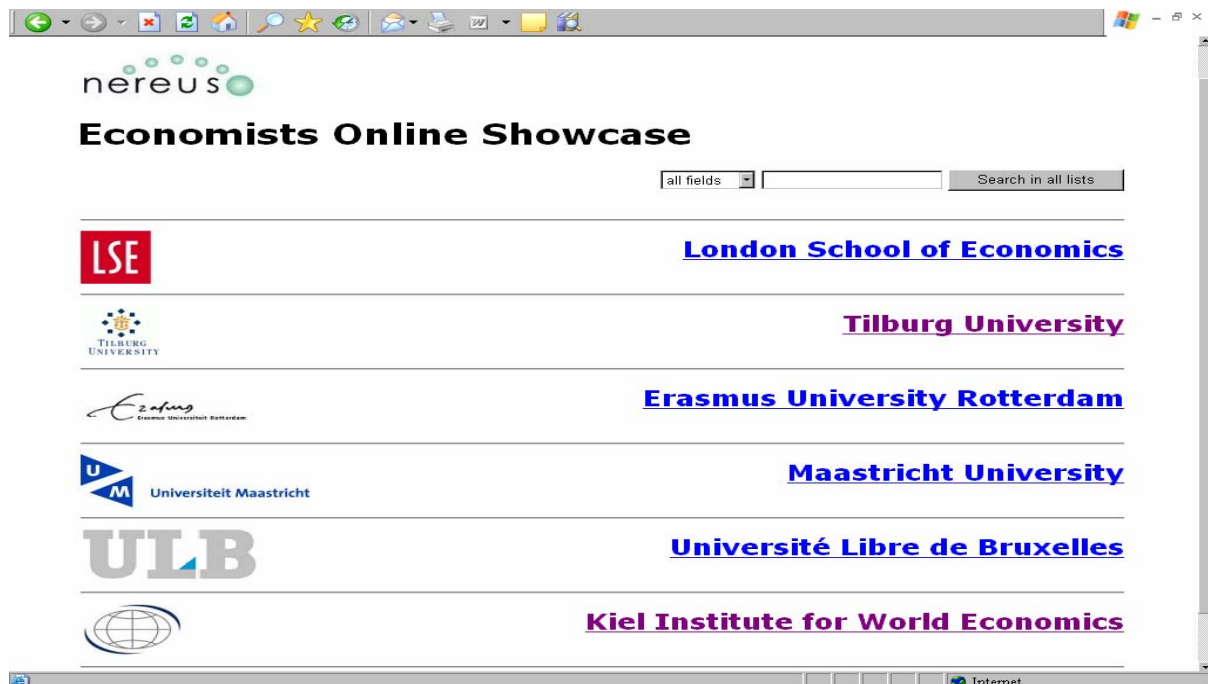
nereus

Economists Online Showcase

all fields

Search in all lists

LSE

London School of Economics

TILBURG UNIVERSITY

Tilburg University

Ezafung Erasmus Universiteit Rotterdam

Erasmus University Rotterdam

U M Universiteit Maastricht

Maastricht University

ULB

Université Libre de Bruxelles

Kiel Institute for World Economics

Internet